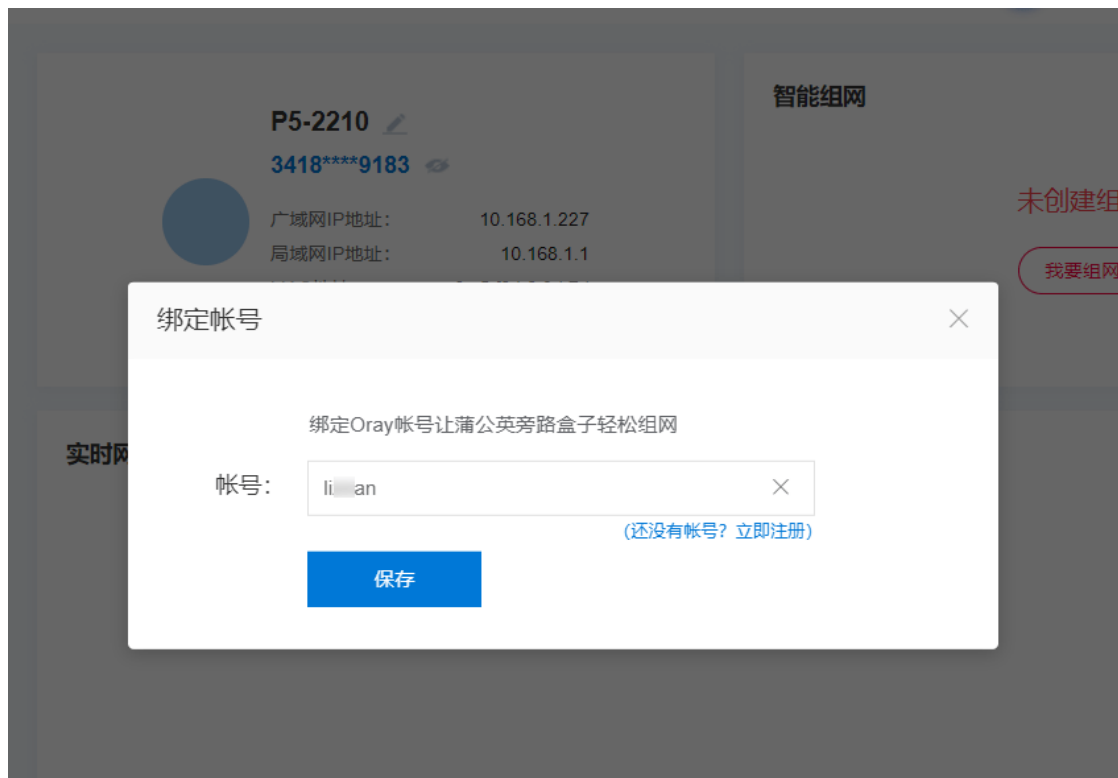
P5-2210

3418****9183

广域网IP地址: 10.168.1.227

局域网IP地址: 10.168.1.1

智能组网

未创建组

我要组网

实时网

绑定帐号

×

绑定Oray帐号让蒲公英旁路盒子轻松组网

帐号: li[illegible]an ×

(还没有帐号? 立即注册)

保存